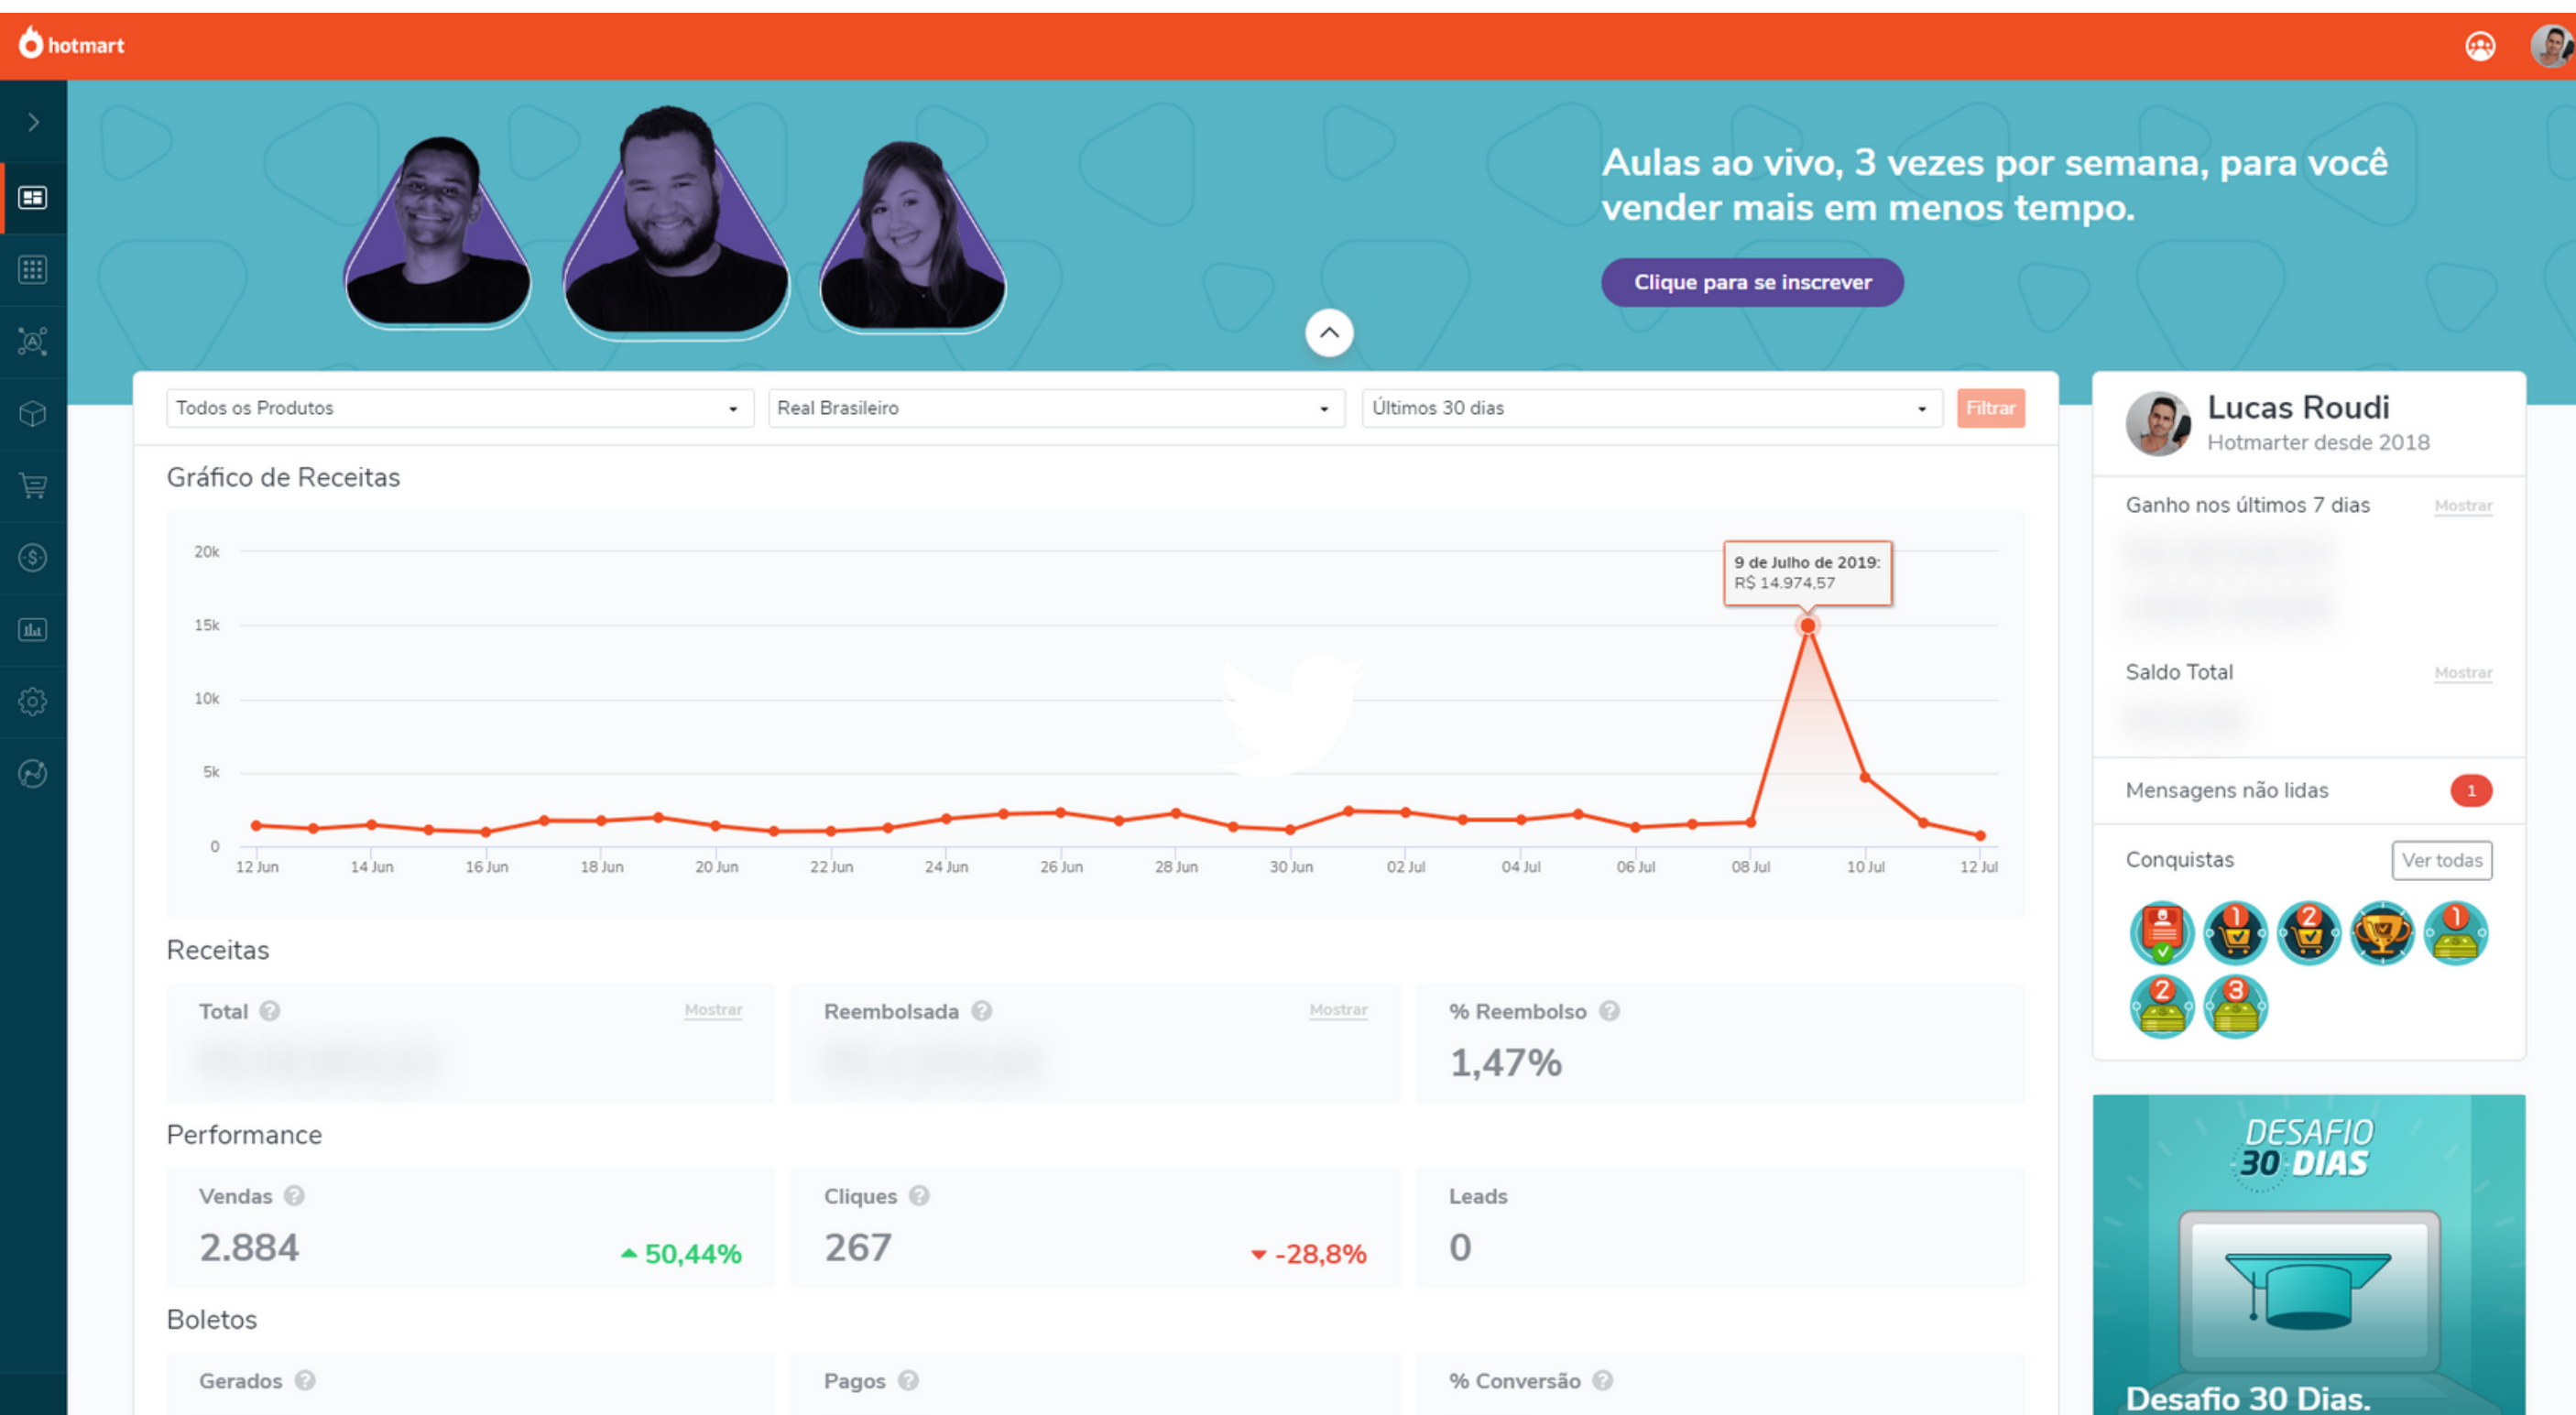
hotmart

Aulas ao vivo, 3 vezes por semana, para você vender mais em menos tempo.

Clique para se inscrever

Todos os Produtos
Real Brasileiro
Últimos 30 dias
Filtrar

Gráfico de Receitas

9 de Julho de 2019:
R$ 14.974,57

20k
15k
10k
5k
0

12 Jun 14 Jun 16 Jun 18 Jun 20 Jun 22 Jun 24 Jun 26 Jun 28 Jun 30 Jun 02 Jul 04 Jul 06 Jul 08 Jul 10 Jul 12 Jul

Receitas

Total
Mostrar
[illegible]

Reembolsada
Mostrar
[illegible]

% Reembolso
1,47%

Performance

Vendas
2.884
50,44%

Cliques
267
-28,8%

Leads
0

Boletos

Gerados

Pagos

% Conversão

Lucas Roudi
Hotmarter desde 2018

Ganho nos últimos 7 dias
Mostrar
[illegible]

Saldo Total
Mostrar
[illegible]

Mensagens não lidas
1

Conquistas
Ver todas

DESAFIO 30 DIAS

Desafio 30 Dias.